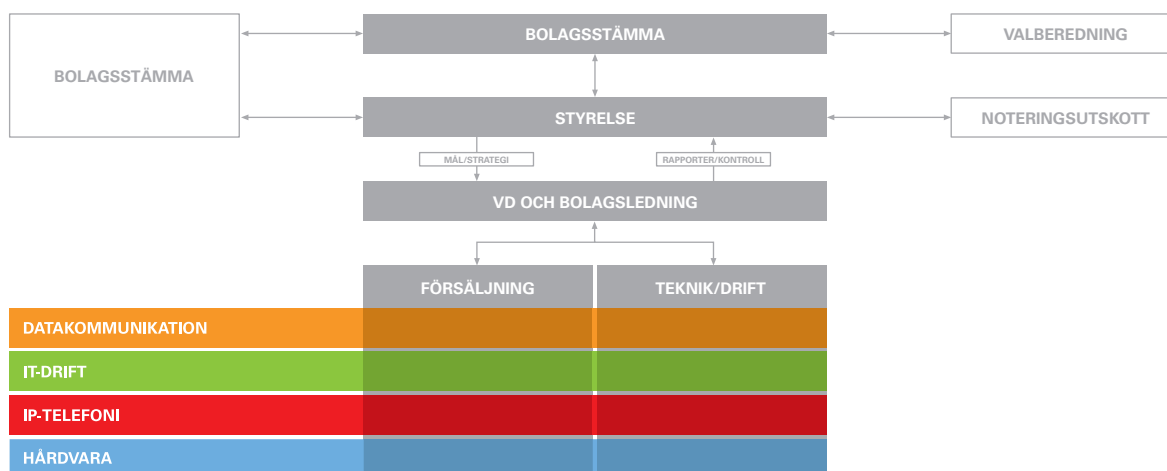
BOLAGSSTÄMMA

BOLAGSSTÄMMA

VALBEREDNING

STYRELSE

NOTERINGSUTSKOTT

MÅL/STRATEGI

RAPPORTER/KONTROLL

VD OCH BOLAGSLEDNING

FÖRSÄLJNING

TEKNIK/DRIFT

DATAKOMMUNIKATION

IT-DRIFT

IP-TELEFONI

HÅRDVARA